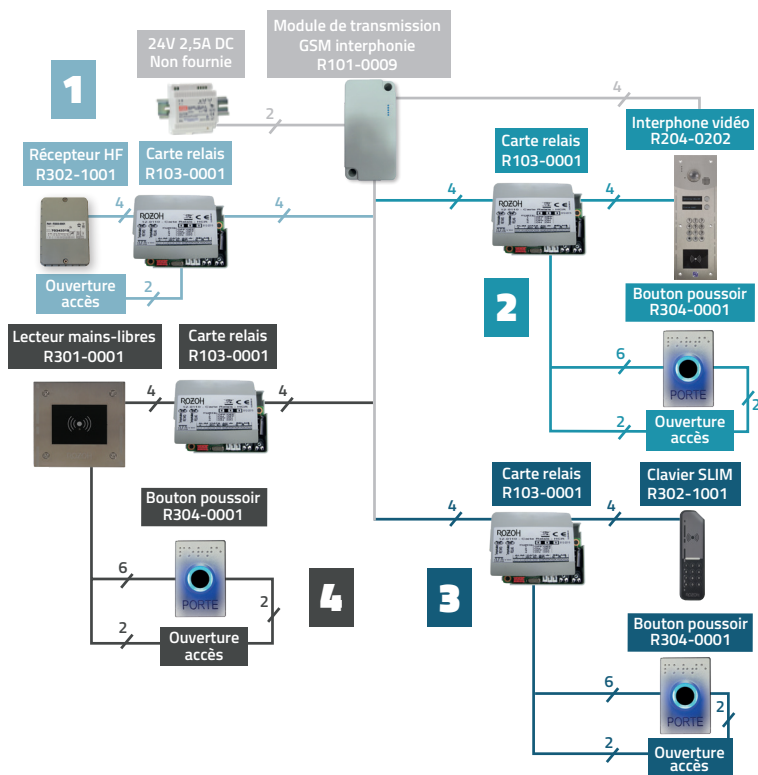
24V 2,5A DC
Non fournie

Module de transmission
GSM interphonie
R101-0009

1

2

4

Récepteur HF
R302-1001

Carte relais
R103-0001

4

4

ROZOH

Ouverture
accès

2

Carte relais
R103-0001

4

4

ROZOH

Interphone vidéo
R204-0202

2

Bouton poussoir
R304-0001

6

PORTE

2

Ouverture
accès

2

Lecteur mains-libres
R301-0001

Carte relais
R103-0001

4

4

ROZOH

Bouton poussoir
R304-0001

6

PORTE

2

4

2

Ouverture
accès

Carte relais
R103-0001

4

4

ROZOH

Clavier SLIM
R302-1001

3

Bouton poussoir
R304-0001

6

PORTE

2

2

Ouverture
accès